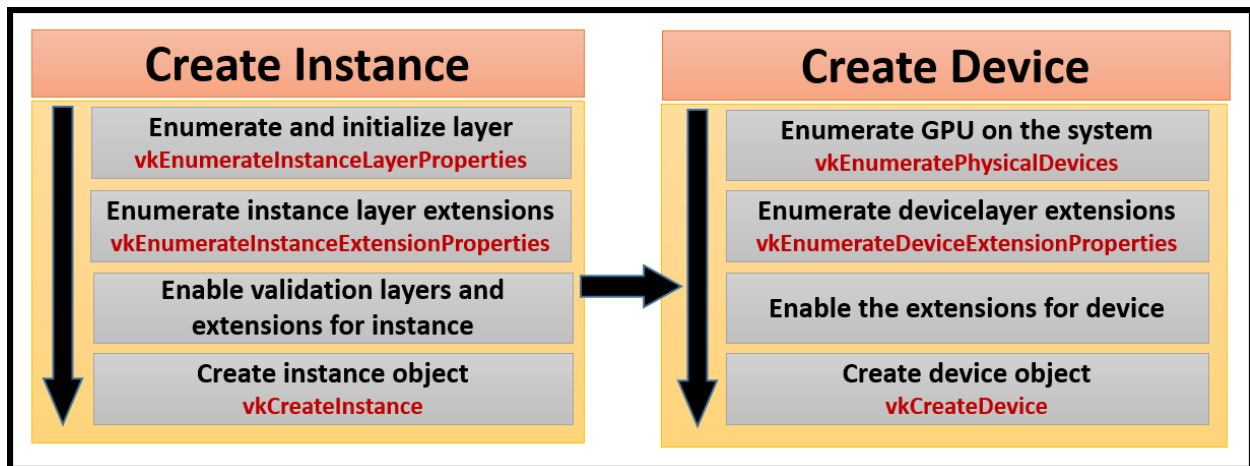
Create Instance

Enumerate and initialize layer
vkEnumerateInstanceLayerProperties

Enumerate instance layer extensions
vkEnumerateInstanceExtensionProperties

Enable validation layers and extensions for instance

Create instance object
vkCreateInstance

Create Device

Enumerate GPU on the system
vkEnumeratePhysicalDevices

Enumerate devicelayer extensions
vkEnumerateDeviceExtensionProperties

Enable the extensions for device

Create device object
vkCreateDevice